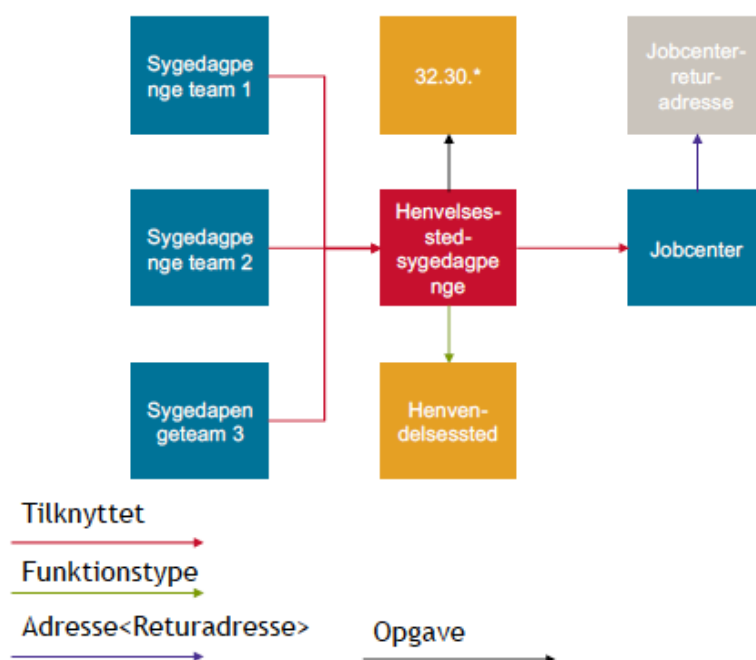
Sygedagpenge team 1

32.30.*

Jobcenter-returadresse

Sygedagpenge team 2

Henvelsessted-sygedagpenge

Jobcenter

Sygedapengeteam 3

Henvendelsessted

Tilknyttet

Funktionstype

Adresse<Returadresse>

Opgave